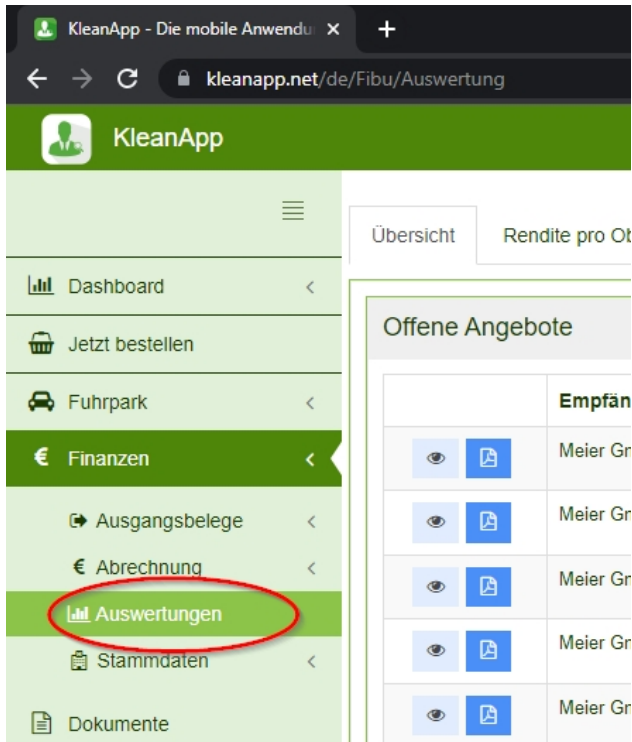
KleanApp - Die mobile Anwendu ×
+
kleanapp.net/de/Fibu/Auswertung

KleanApp

Dashboard
Jetzt bestellen
Fuhrpark
€ Finanzen
Ausgangsbelege
€ Abrechnung
Auswertungen
Stammdaten
Dokumente

Übersicht
Rendite pro Ob

Offene Angebote

| | Empfän |
|---|---|
| | Meier Gr |
| | Meier Gr |
| | Meier Gr |
| | Meier Gr |
| | Meier Gr |